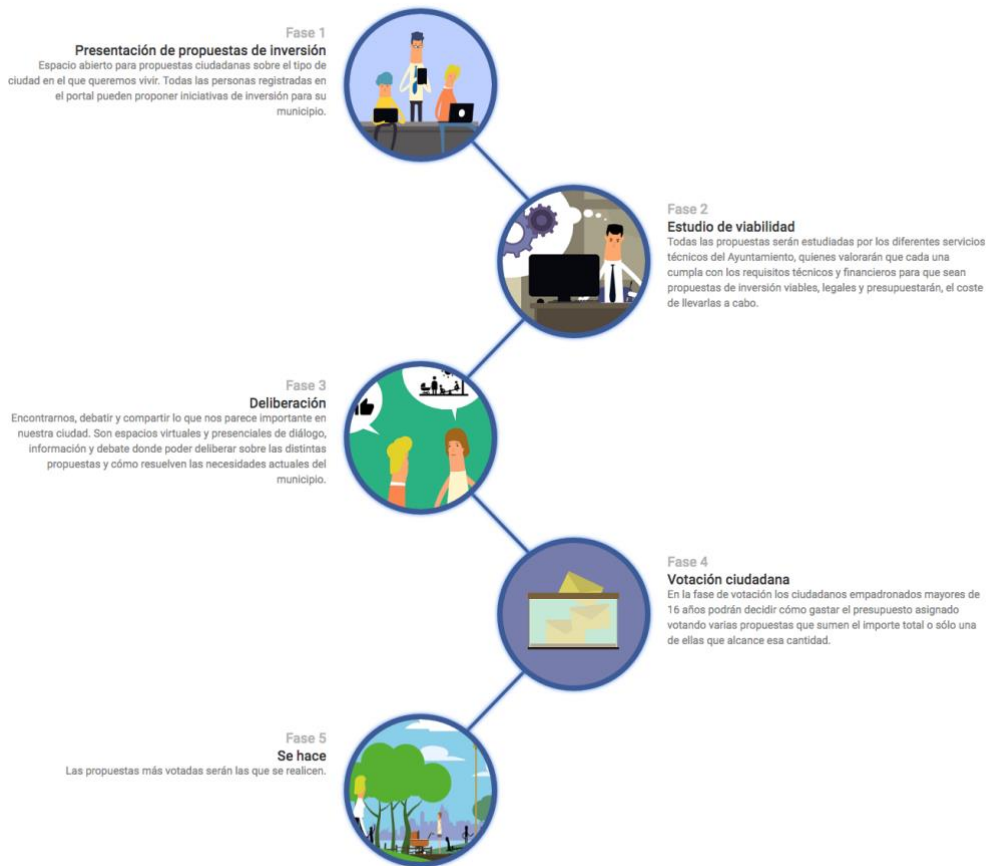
Fase 1
Presentación de propuestas de inversión
Espacio abierto para propuestas ciudadanas sobre el tipo de ciudad en el que queremos vivir. Todas las personas registradas en el portal pueden proponer iniciativas de inversión para su municipio.

Fase 2
Estudio de viabilidad
Todas las propuestas serán estudiadas por los diferentes servicios técnicos del Ayuntamiento, quienes valorarán que cada una cumpla con los requisitos técnicos y financieros para que sean propuestas de inversión viables, legales y presupuestarán, el coste de llevarlas a cabo.

Fase 3
Deliberación
Encontrarnos, debatir y compartir lo que nos parece importante en nuestra ciudad. Son espacios virtuales y presenciales de diálogo, información y debate donde poder deliberar sobre las distintas propuestas y cómo resuelven las necesidades actuales del municipio.

Fase 4
Votación ciudadana
En la fase de votación los ciudadanos empadronados mayores de 16 años podrán decidir cómo gastar el presupuesto asignado votando varias propuestas que sumen el importe total o sólo una de ellas que alcance esa cantidad.

Fase 5
Se hace
Las propuestas más votadas serán las que se realicen.